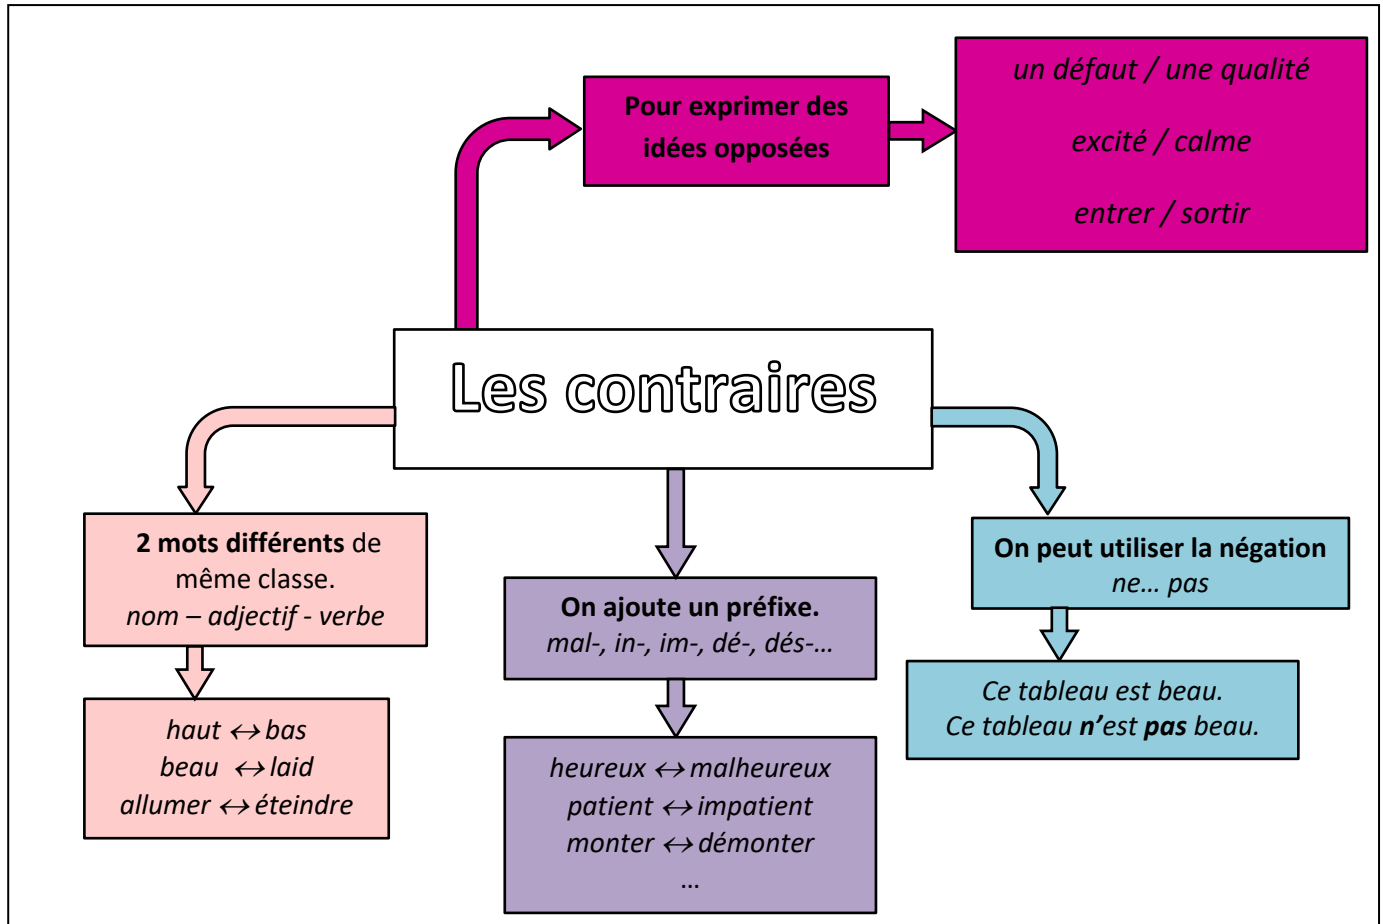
Pour exprimer des idées opposées

un défaut / une qualité

excité / calme

entrer / sortir

Les contraires

**2 mots différents** de même classe.
*nom – adjectif - verbe*

*haut $\leftrightarrow$ bas*
*beau $\leftrightarrow$ laid*
*allumer $\leftrightarrow$ éteindre*

**On ajoute un préfixe.**
*mal-, in-, im-, dé-, dés-…*

*heureux $\leftrightarrow$ malheureux*
*patient $\leftrightarrow$ impatient*
*monter $\leftrightarrow$ démonter*
…

**On peut utiliser la négation**
*ne… pas*

*Ce tableau est beau.*
*Ce tableau **n'**est **pas** beau.*